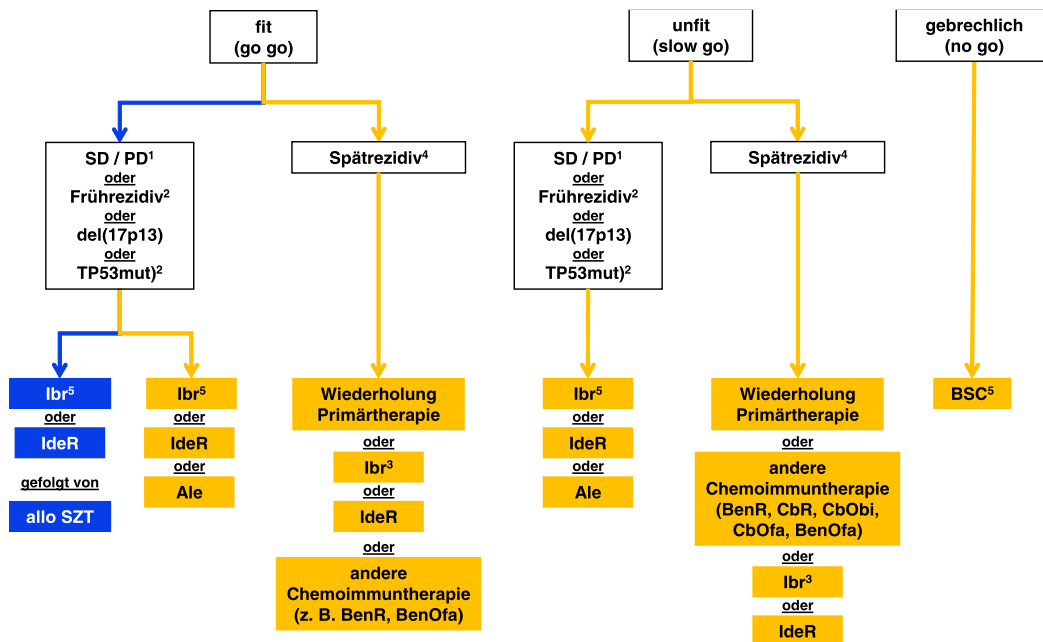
fit
(go go)

SD / PD$^1$
oder
Frührezidiv$^2$
oder
del(17p13)
oder
TP53mut)$^2$

Ibr$^5$
oder
IdeR
gefolgt von
allo SZT

Ibr$^5$
oder
IdeR
oder
Ale

Spätrezidiv$^4$

Wiederholung Primärtherapie
oder
Ibr$^3$
oder
IdeR
oder
andere Chemoimmuntherapie (z. B. BenR, BenOfa)

unfit
(slow go)

SD / PD$^1$
oder
Frührezidiv$^2$
oder
del(17p13)
oder
TP53mut)$^2$

Ibr$^5$
oder
IdeR
oder
Ale

Spätrezidiv$^4$

Wiederholung Primärtherapie
oder
andere Chemoimmuntherapie (BenR, CbR, CbObi, CbOfa, BenOfa)
oder
Ibr$^3$
oder
IdeR

gebrechlich
(no go)

BSC$^5$